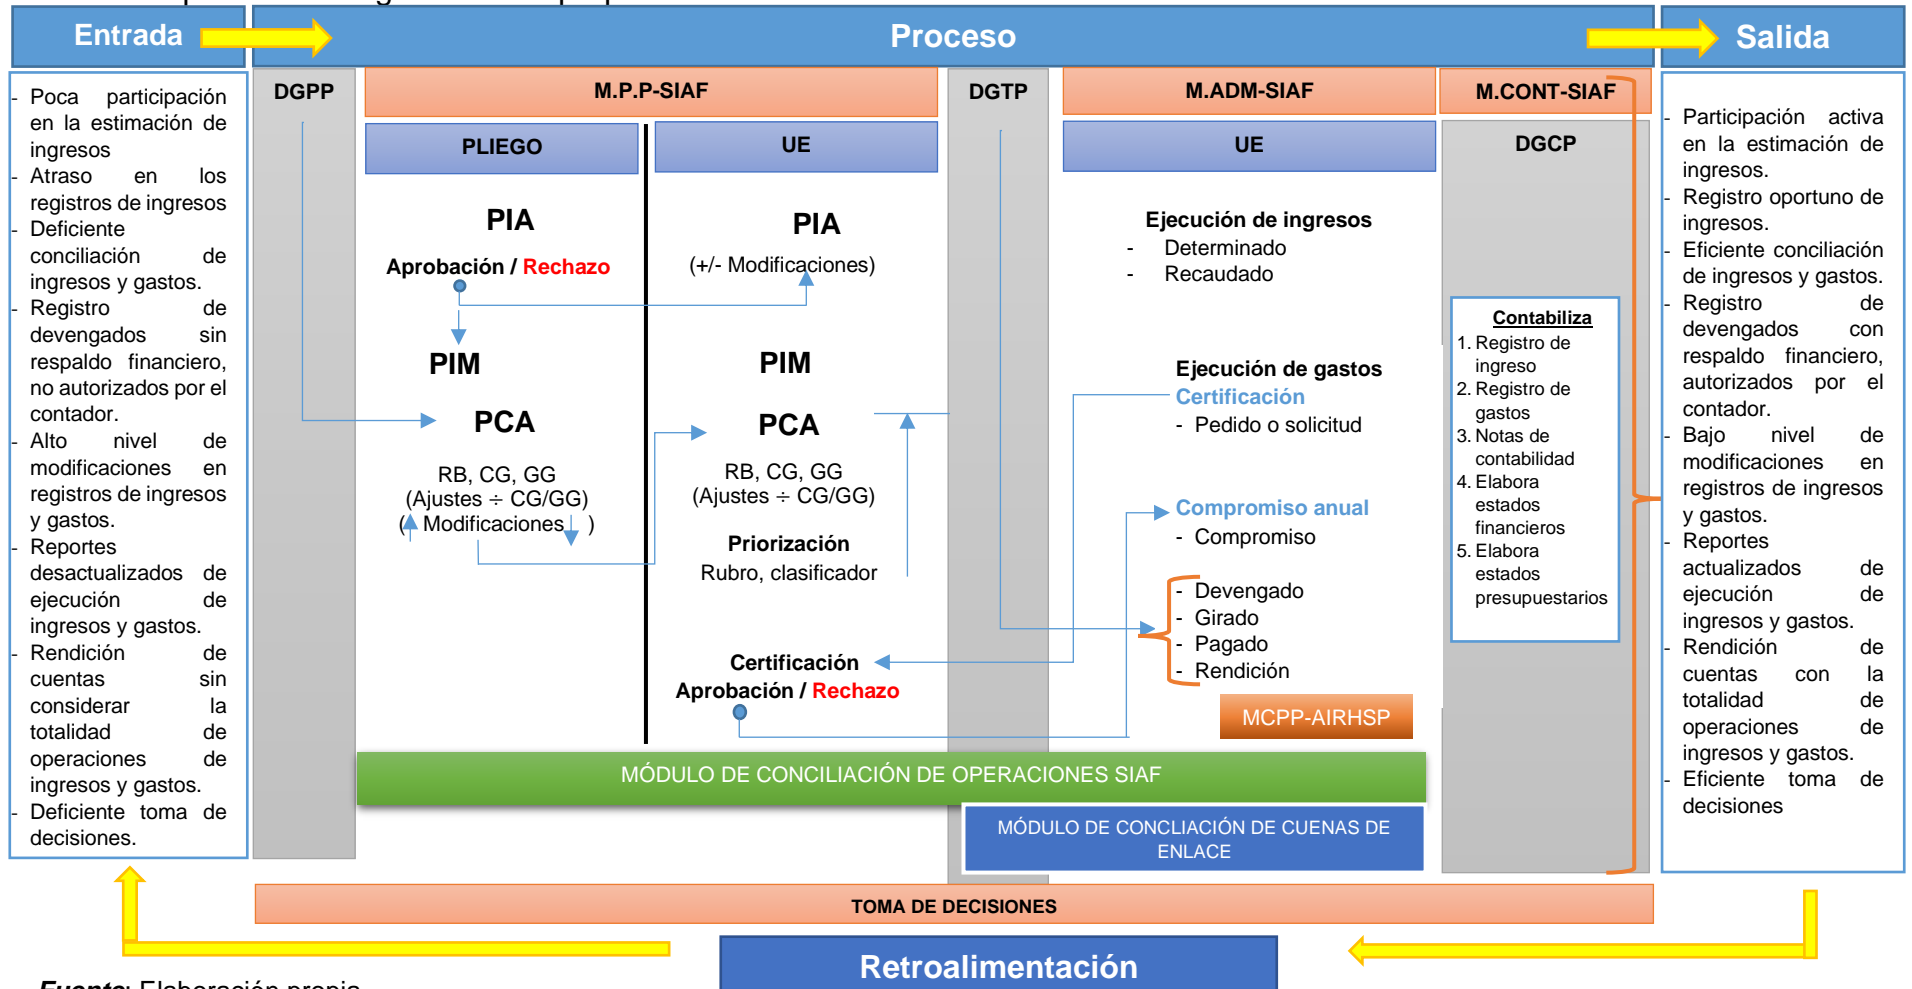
Entrada

Proceso

Salida

- Poca participación en la estimación de ingresos
- Atraso en los registros de ingresos
- Deficiente conciliación de ingresos y gastos.
- Registro de devengados sin respaldo financiero, no autorizados por el contador.
- Alto nivel de modificaciones en registros de ingresos y gastos.
- Reportes desactualizados de ejecución de ingresos y gastos.
- Rendición de cuentas sin considerar la totalidad de operaciones de ingresos y gastos.
- Deficiente toma de decisiones.

DGPP

M.P.P-SIAF

PLIEGO

UE

PIA

Aprobación / Rechazo

PIM

PCA

RB, CG, GG
(Ajustes ÷ CG/GG)
( Modificaciones )

PIA

(+/- Modificaciones)

PIM

PCA

RB, CG, GG
(Ajustes ÷ CG/GG)

Priorización
Rubro, clasificador

Certificación
Aprobación / Rechazo

DGTP

M.ADM-SIAF

UE

Ejecución de ingresos
- Determinado
- Recaudado

Ejecución de gastos
Certificación
- Pedido o solicitud

Compromiso anual
- Compromiso

- Devengado
- Girado
- Pagado
- Rendición

MCPP-AIRHSP

M.CONT-SIAF

DGCP

Contabiliza
1. Registro de ingreso
2. Registro de gastos
3. Notas de contabilidad
4. Elabora estados financieros
5. Elabora estados presupuestarios

- Participación activa en la estimación de ingresos.
- Registro oportuno de ingresos.
- Eficiente conciliación de ingresos y gastos.
- Registro de devengados con respaldo financiero, autorizados por el contador.
- Bajo nivel de modificaciones en registros de ingresos y gastos.
- Reportes actualizados de ejecución de ingresos y gastos.
- Rendición de cuentas con la totalidad de operaciones de ingresos y gastos.
- Eficiente toma de decisiones

MÓDULO DE CONCILIACIÓN DE OPERACIONES SIAF

MÓDULO DE CONCLIACIÓN DE CUENAS DE ENLACE

TOMA DE DECISIONES

Retroalimentación

Fuente: Elaboración propia